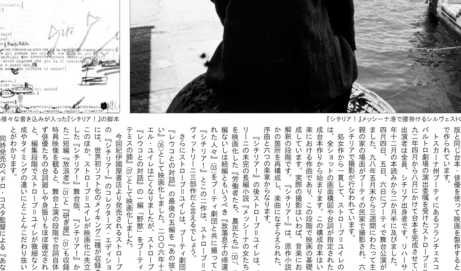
様々な書き込みが入った『シテリア』の脚本

『シテリア』メッシーナ港で撮影するシルヴェスト

今回のDVDボックス化で発売されるストローブ＝ユイレ作品『シチリア！』の初期案と、実際に撮影されたシーンの違いもわかる貴重な資料。マインでは、原作者の意図を撮影するために、撮影の過程もストローブ＝ユイレ作品として写真集も発行された。

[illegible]